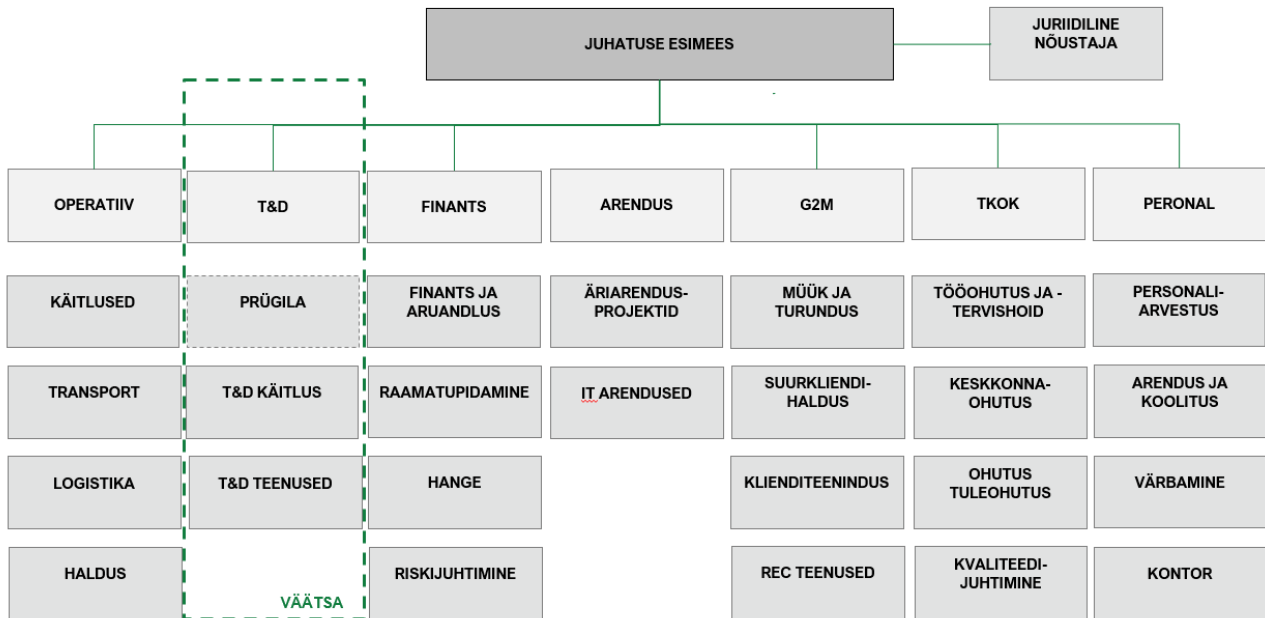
JUHATUSE ESIMEES

JURIIDILINE NÕUSTAJA

OPERATIIV

KÄITLUSED

TRANSPORT

LOGISTIKA

HALDUS

T&D

PRÜGILA

T&D KÄITLUS

T&D TEENUSED

VÄÄTSA

FINANTS

FINANTS JA ARUANDLUS

RAAMATUPIDAMINE

HANGE

RISKIJUHTIMINE

ARENDUS

ÄRIARENDUS-PROJEKTID

IT ARENDUSED

G2M

MÜÜK JA TURUNDUS

SUURKLIENDI-HALDUS

KLIENDITEENINDUS

REC TEENUSED

TKOK

TÖÖOHUTUS JA - TERVISHOID

KESKKONNA-OHUTUS

OHUTUS TULEOHUTUS

KVALITEEDI-JUHTIMINE

PERONAL

PERSONALI-ARVESTUS

ARENDUS JA KOOLITUS

VÄRBAMINE

KONTOR